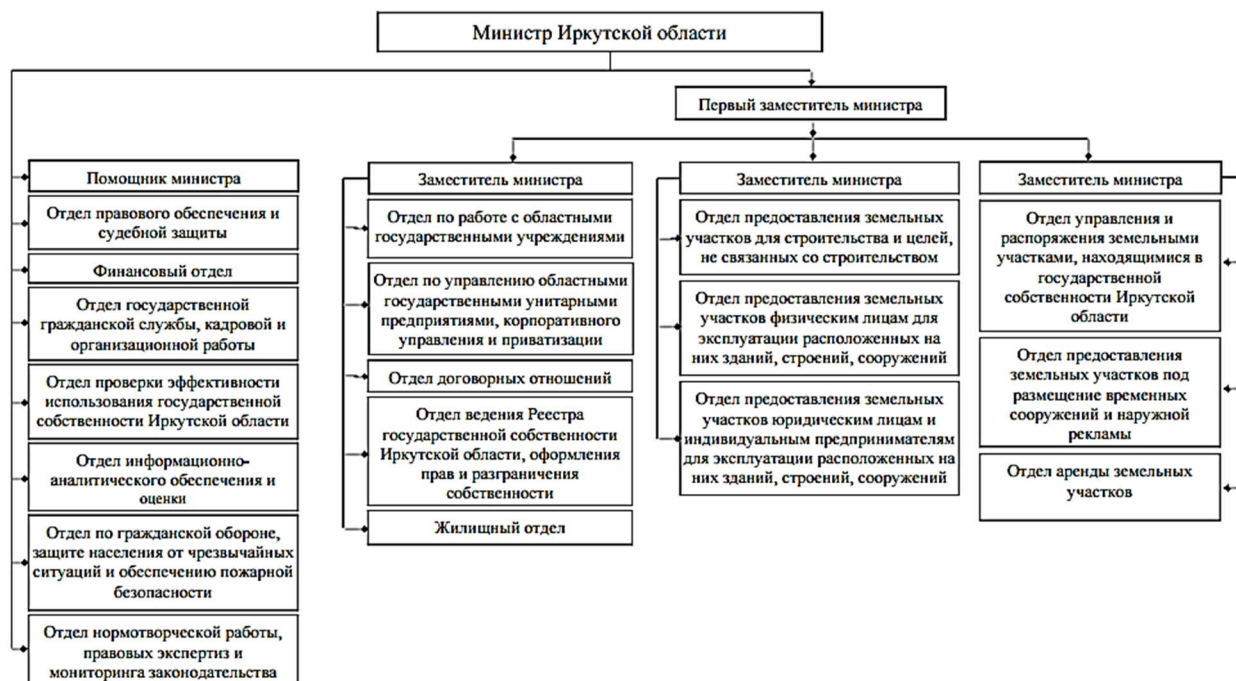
Министр Иркутской области

Первый заместитель министра

Помощник министра

Отдел правового обеспечения и судебной защиты

Финансовый отдел

Отдел государственной гражданской службы, кадровой и организационной работы

Отдел проверки эффективности использования государственной собственности Иркутской области

Отдел информационно-аналитического обеспечения и оценки

Отдел по гражданской обороне, защите населения от чрезвычайных ситуаций и обеспечению пожарной безопасности

Отдел нормотворческой работы, правовых экспертиз и мониторинга законодательства

Заместитель министра

Отдел по работе с областными государственными учреждениями

Отдел по управлению областными государственными унитарными предприятиями, корпоративного управления и приватизации

Отдел договорных отношений

Отдел ведения Реестра государственной собственности Иркутской области, оформления прав и разграничения собственности

Жилищный отдел

Заместитель министра

Отдел предоставления земельных участков для строительства и целей, не связанных со строительством

Отдел предоставления земельных участков физическим лицам для эксплуатации расположенных на них зданий, строений, сооружений

Отдел предоставления земельных участков юридическим лицам и индивидуальным предпринимателям для эксплуатации расположенных на них зданий, строений, сооружений

Заместитель министра

Отдел управления и распоряжения земельными участками, находящимися в государственной собственности Иркутской области

Отдел предоставления земельных участков под размещение временных сооружений и наружной рекламы

Отдел аренды земельных участков